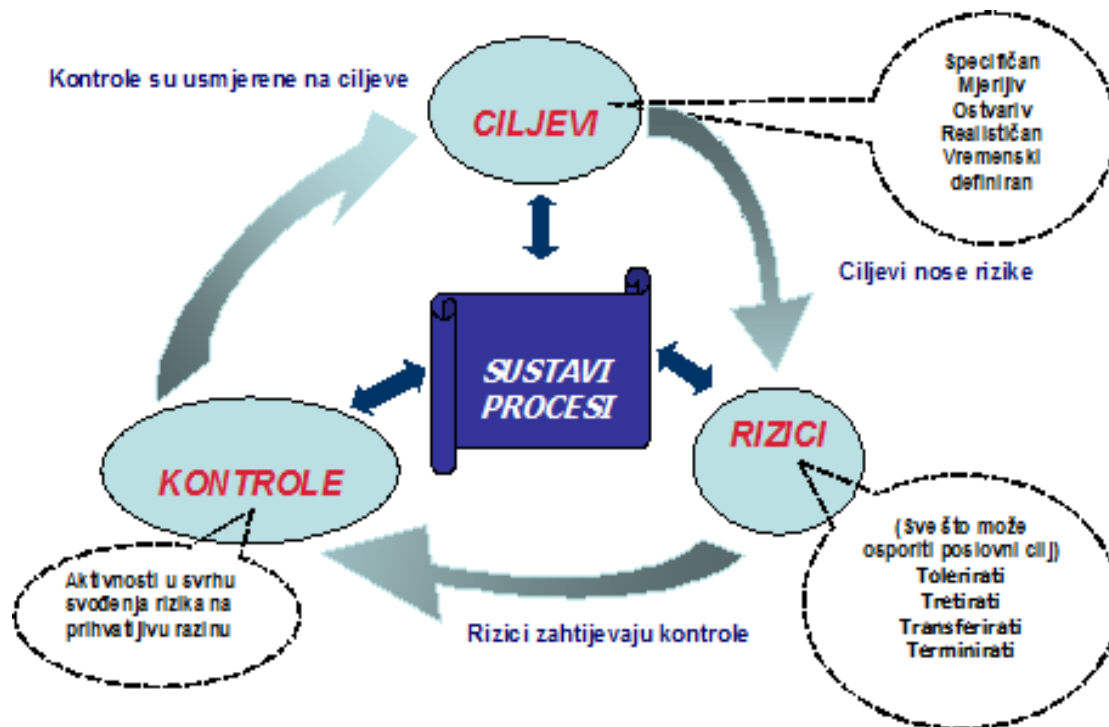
Kontrole su usmjerene na ciljeve

CILJEVI

Specifičan
Mjerljiv
Ostvariv
Realističan
Vremenski definiran

Ciljevi nose rizike

SUSTAVI
PROCESI

RIZICI

(Sve što može osporiti poslovni cilj)
Tolerirati
Tretirati
Transferirati
Terminirati

KONTROLE

Aktivnosti u svrhu svođenja rizika na prihvatljivu razinu

Rizici zahtijevaju kontrole